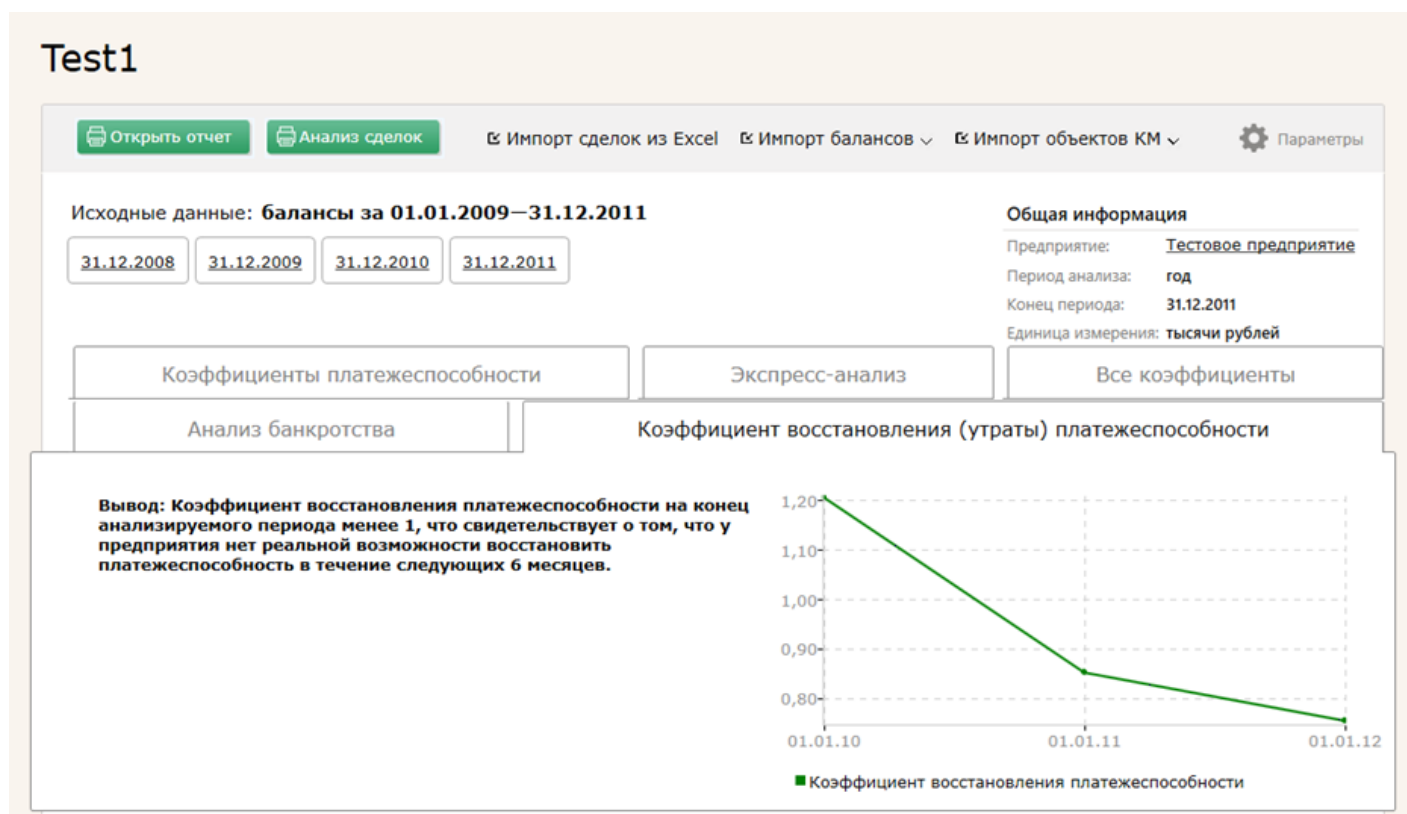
Test1

Открыть отчет Анализ сделок Импорт сделок из Excel Импорт балансов Импорт объектов КМ Параметры

Исходные данные: **балансы за 01.01.2009—31.12.2011**

31.12.2008 31.12.2009 31.12.2010 31.12.2011

**Общая информация**

| | |
|---|---|
| Предприятие: | Тестовое предприятие |
| Период анализа: | год |
| Конец периода: | 31.12.2011 |
| Единица измерения: | тысячи рублей |

Коэффициенты платежеспособности Экспресс-анализ Все коэффициенты

Анализ банкротства Коэффициент восстановления (утраты) платежеспособности

**Вывод: Коэффициент восстановления платежеспособности на конец анализируемого периода менее 1, что свидетельствует о том, что у предприятия нет реальной возможности восстановить платежеспособность в течение следующих 6 месяцев.**

1,20
1,10
1,00
0,90
0,80
01.01.10 01.01.11 01.01.12

Коэффициент восстановления платежеспособности